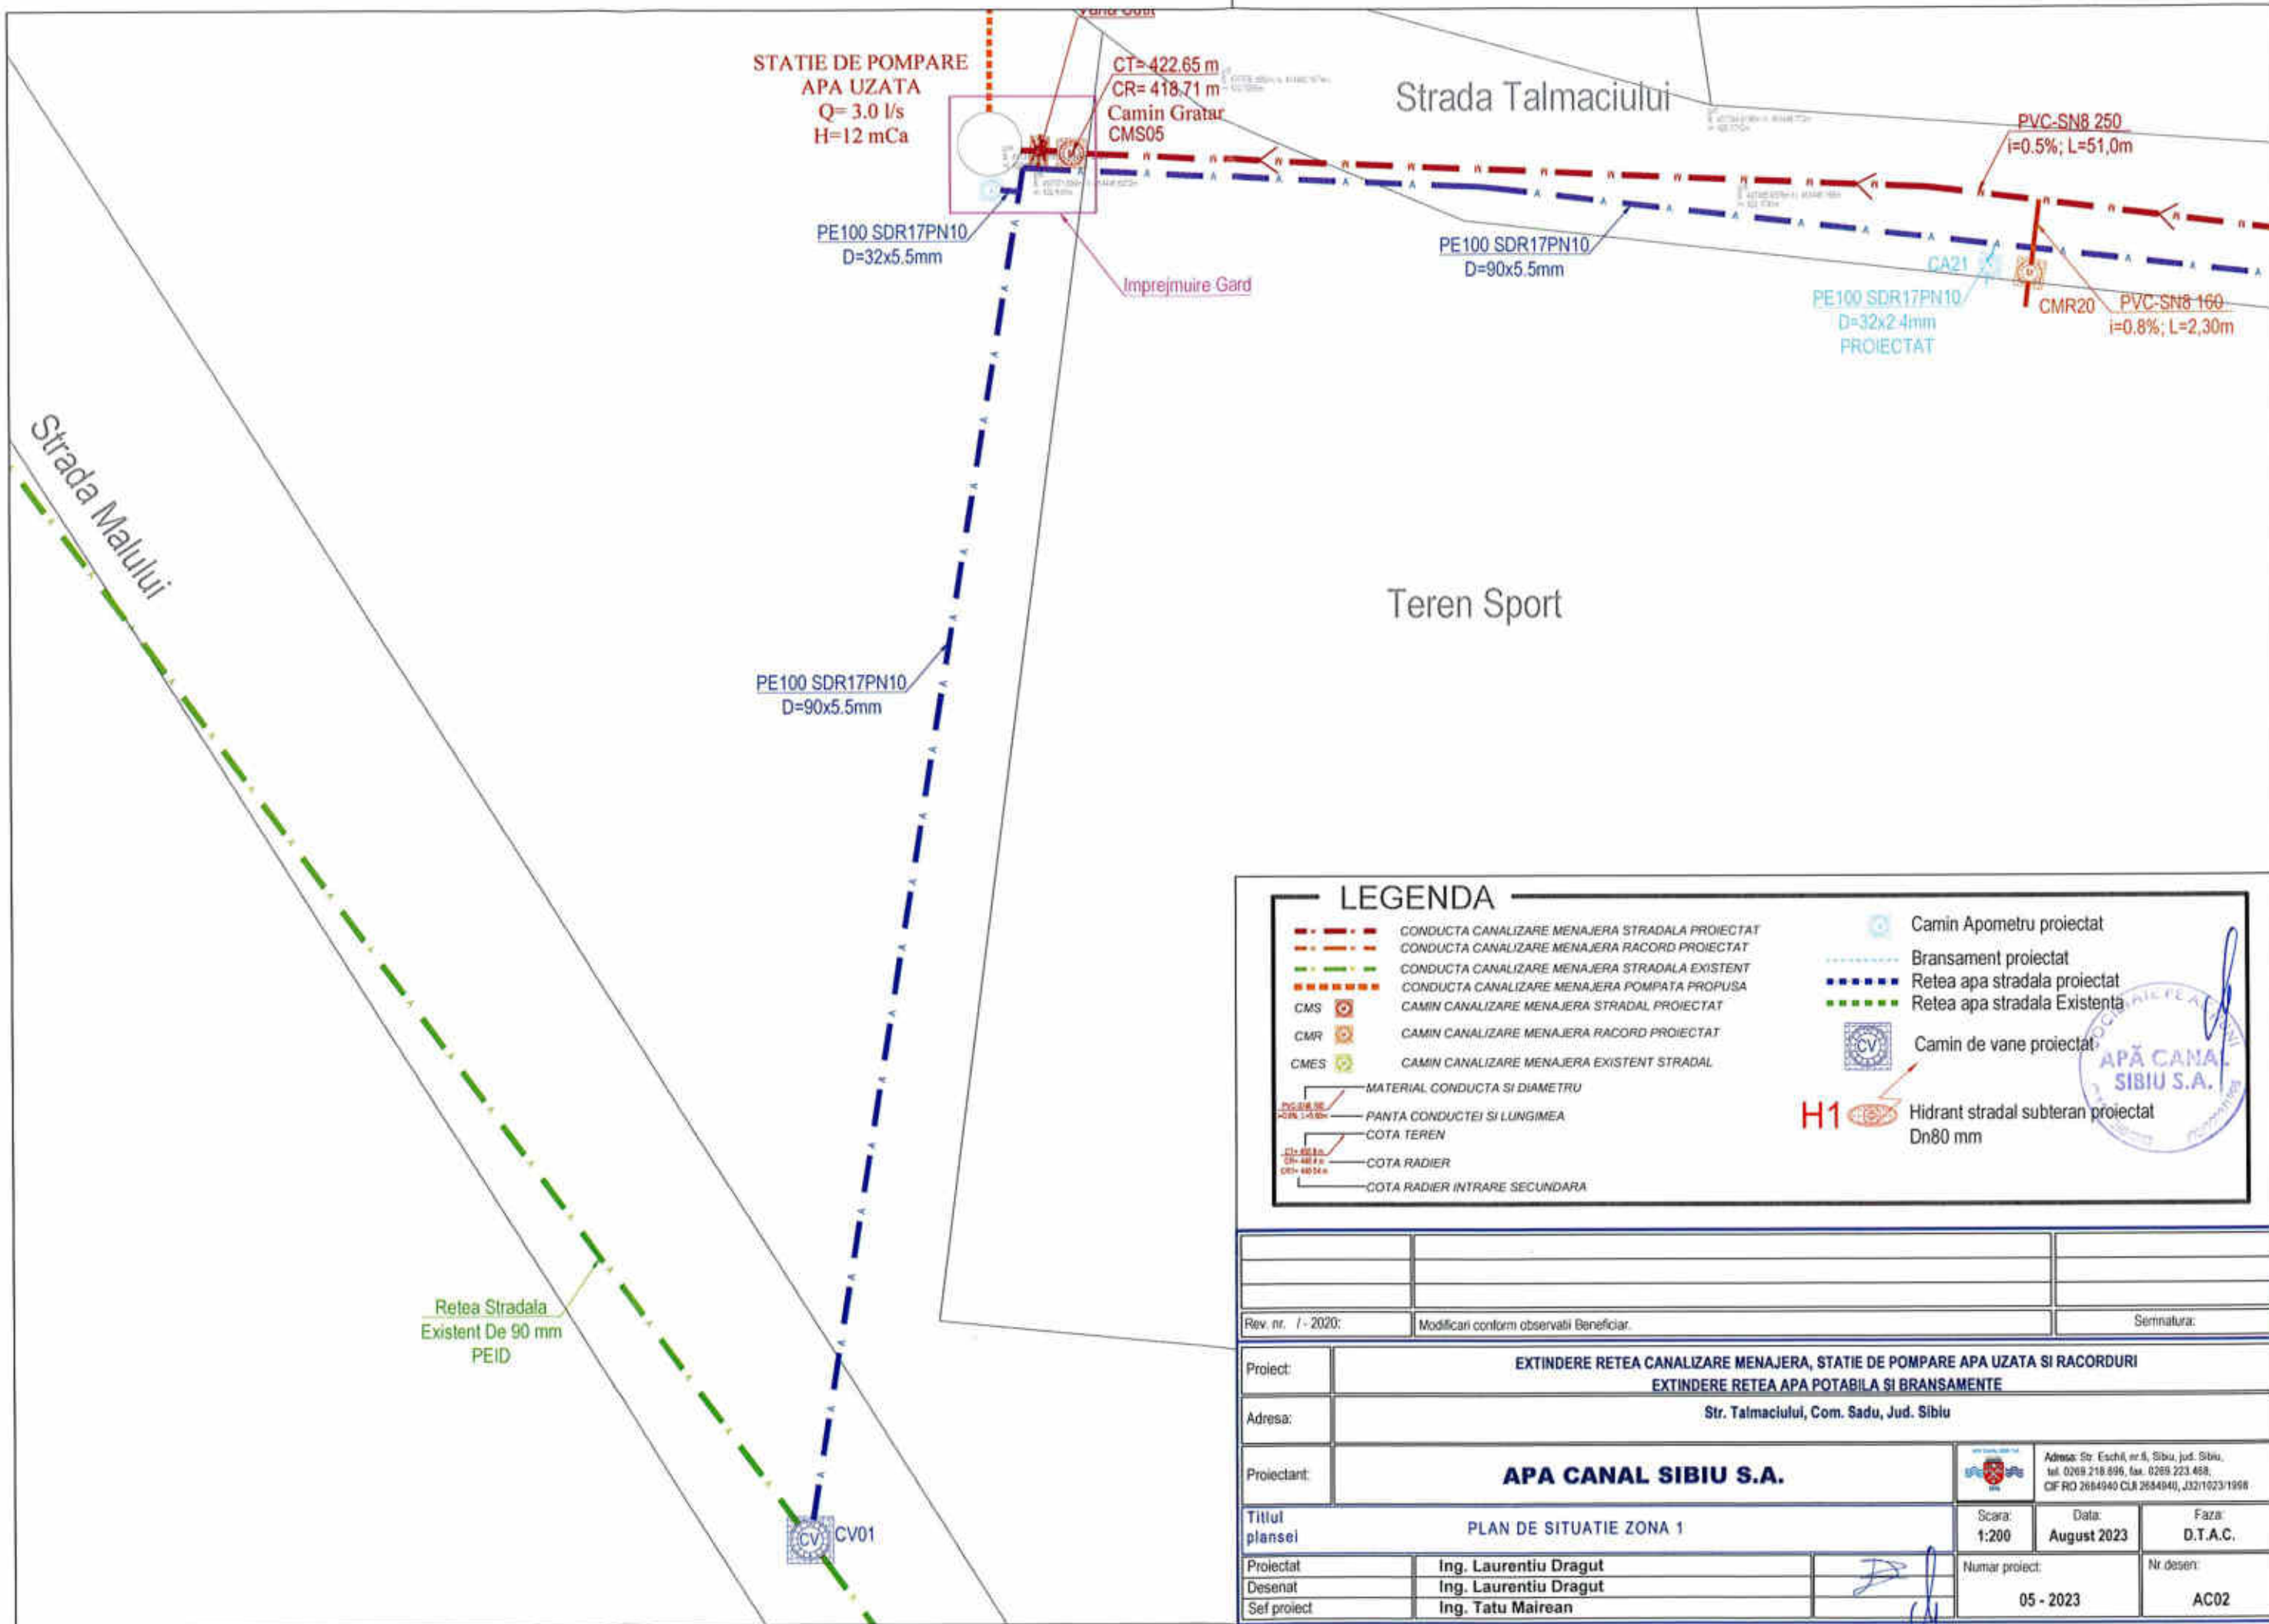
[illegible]

STATIE DE POMPARE APA UZATA
Q= 3.0 l/s
H=12 mCa

CT= 422.65 m
CR= 418.71 m
Camin Gratar
CMS05

Strada Talmaciului

PVC-SN8 250
i=0.5%; L=51,0m

PE100 SDR17PN10
D=32x5.5mm

PE100 SDR17PN10
D=90x5.5mm

Imprejmuire Gard

CA21

PE100 SDR17PN10
D=32x2.4mm
PROIECTAT

CMR20

PVC-SN8 160
i=0.8%; L=2,30m

Strada Malului

Teren Sport

PE100 SDR17PN10
D=90x5.5mm

LEGENDA

CONDUCTA CANALIZARE MENAJERA STRADALA PROIECTAT
CONDUCTA CANALIZARE MENAJERA RACORD PROIECTAT
CONDUCTA CANALIZARE MENAJERA STRADALA EXISTENT
CONDUCTA CANALIZARE MENAJERA POMPATA PROPUSA
CMS CAMIN CANALIZARE MENAJERA STRADAL PROIECTAT
CMR CAMIN CANALIZARE MENAJERA RACORD PROIECTAT
CMES CAMIN CANALIZARE MENAJERA EXISTENT STRADAL
MATERIAL CONDUCTA SI DIAMETRU
PANTA CONDUCTEI SI LUNGIMEA
COTA TEREN
COTA RADIER
COTA RADIER INTRARE SECUNDARA

Camin Apometru proiectat
Bransament proiectat
Retea apa stradala proiectat
Retea apa stradala Existenta
CV Camin de vane proiectat
H1 Hidrant stradal subteran proiectat Dn80 mm

APĂ CANAL SIBIU S.A.

Retea Stradala
Existent De 90 mm
PEID

CV CV01

| Rev. nr. / - 2020: | Modificari conform observatii Beneficiar. | Semnatura: |
|---|---|---|

| Proiect: | EXTINDERE RETEA CANALIZARE MENAJERA, STATIE DE POMPARE APA UZATA SI RACORDURI EXTINDERE RETEA APA POTABILA SI BRANSAMENTE | | |
|---|---|---|---|
| Adresa: | Str. Talmaciului, Com. Sadu, Jud. Sibiu | | |
| Proiectant: | APA CANAL SIBIU S.A. | Adresa: Str. Eschil, nr.6, Sibiu, jud. Sibiu, tel. 0269.218.696, fax. 0269.223.468, CIF RO 2684940 CUI 2684940, J32/1023/1998 | |
| Titlul plansei | PLAN DE SITUATIE ZONA 1 | Scara: 1:200 | Data: August 2023 | Faza: D.T.A.C. |
| Proiectat | Ing. Laurentiu Dragut | Numar proiect: 05 - 2023 | Nr desen: AC02 |
| Desenat | Ing. Laurentiu Dragut | | |
| Sef proiect | Ing. Tatu Mairean | | |